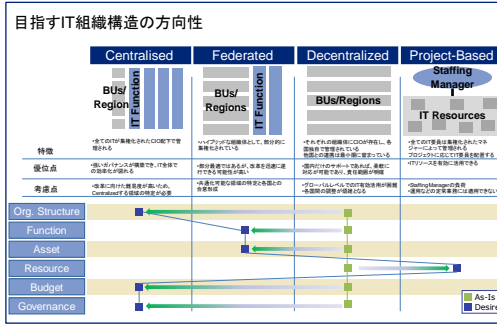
目指すIT組織構造の方向性

Centralised

Federated

Decentralized

Project-Based

BUs/Regions

IT Function

BUs/Regions

IT Function

BUs/Regions

Staffing Manager

IT Resources

特徴

•全てのITが集権化されたCIO配下で管理される

•ハイブリッド組織体として、部分的に集権化されている

•それぞれの組織体にCIOが存在し、各国独自で管理されている
他国との連携は最小限に留まっている

•全てのIT要員は集権化されたマネジャーによって管理される
プロジェクト毎に応じてIT要員を配置する

優位点

•強いガバナンスが構築でき、IT全体での効率化が図れる

•数分着進ではあるが、改革を迅速に進行できる可能性が高い

•国内だけのサポートであれば、柔軟に対応が可能であり、貴任範囲が明確

•ITリソースを有効に活用できる

考慮点

•改革に向けた難易度が高いため、Centralizedする領域の特定が必要

•共通化可能な領域の特定と各国との合意形成

•グローバルレベルでのIT取効施用が困難
•各国間の調整が困難となる

•StaffingManagerの負荷
•運用などの定常業務には適用できない

Org. Structure

Function

Asset

Resource

Budget

Governance

As-Is

Desire